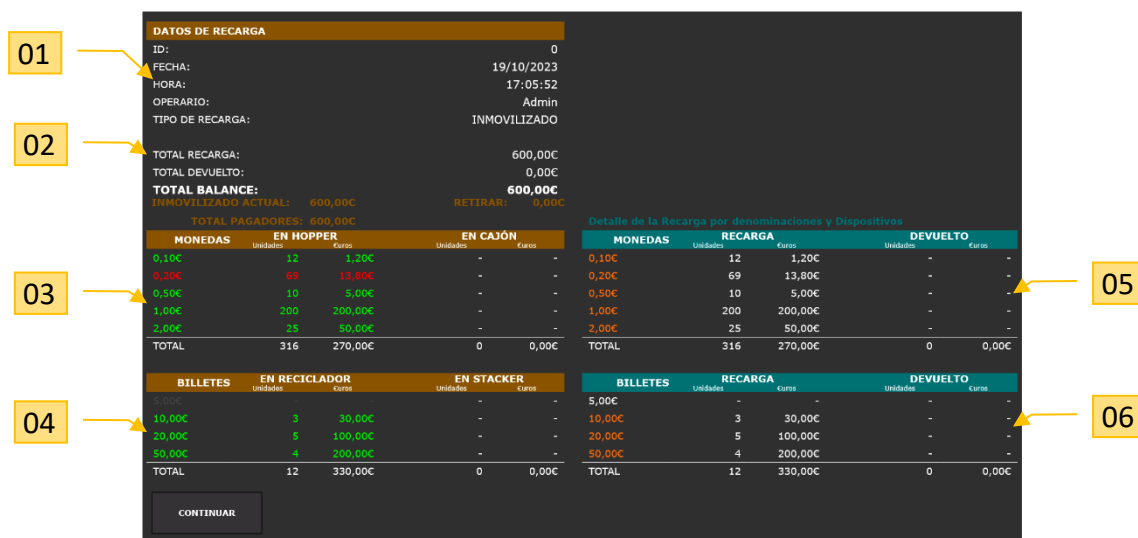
01
02
03
04
05
06

DATOS DE RECARGA

| | |
|---|---|
| ID: | 0 |
| FECHA: | 19/10/2023 |
| HORA: | 17:05:52 |
| OPERARIO: | Admin |
| TIPO DE RECARGA: | INMOVILIZADO |

| | |
|---|---|
| TOTAL RECARGA: | 600,00€ |
| TOTAL DEVUELTO: | 0,00€ |
| TOTAL BALANCE: | 600,00€ |

INMOVILIZADO ACTUAL: 600,00€ RETIRAR: 0,00€

TOTAL PAGADORES: 600,00€

| MONEDAS | EN HOPPER Unidades | €uros | EN CAJÓN Unidades | €uros |
|---|---|---|---|---|
| 0,10€ | 12 | 1,20€ | - | - |
| 0,20€ | 69 | 13,80€ | - | - |
| 0,50€ | 10 | 5,00€ | - | - |
| 1,00€ | 200 | 200,00€ | - | - |
| 2,00€ | 25 | 50,00€ | - | - |
| TOTAL | 316 | 270,00€ | 0 | 0,00€ |

| BILLETES | EN RECICLADOR Unidades | €uros | EN STACKER Unidades | €uros |
|---|---|---|---|---|
| 5,00€ | - | - | - | - |
| 10,00€ | 3 | 30,00€ | - | - |
| 20,00€ | 5 | 100,00€ | - | - |
| 50,00€ | 4 | 200,00€ | - | - |
| TOTAL | 12 | 330,00€ | 0 | 0,00€ |

CONTINUAR

Detalle de la Recarga por denominaciones y Dispositivos

| MONEDAS | RECARGA Unidades | €uros | DEVUELTO Unidades | €uros |
|---|---|---|---|---|
| 0,10€ | 12 | 1,20€ | - | - |
| 0,20€ | 69 | 13,80€ | - | - |
| 0,50€ | 10 | 5,00€ | - | - |
| 1,00€ | 200 | 200,00€ | - | - |
| 2,00€ | 25 | 50,00€ | - | - |
| TOTAL | 316 | 270,00€ | 0 | 0,00€ |

| BILLETES | RECARGA Unidades | €uros | DEVUELTO Unidades | €uros |
|---|---|---|---|---|
| 5,00€ | - | - | - | - |
| 10,00€ | 3 | 30,00€ | - | - |
| 20,00€ | 5 | 100,00€ | - | - |
| 50,00€ | 4 | 200,00€ | - | - |
| TOTAL | 12 | 330,00€ | 0 | 0,00€ |